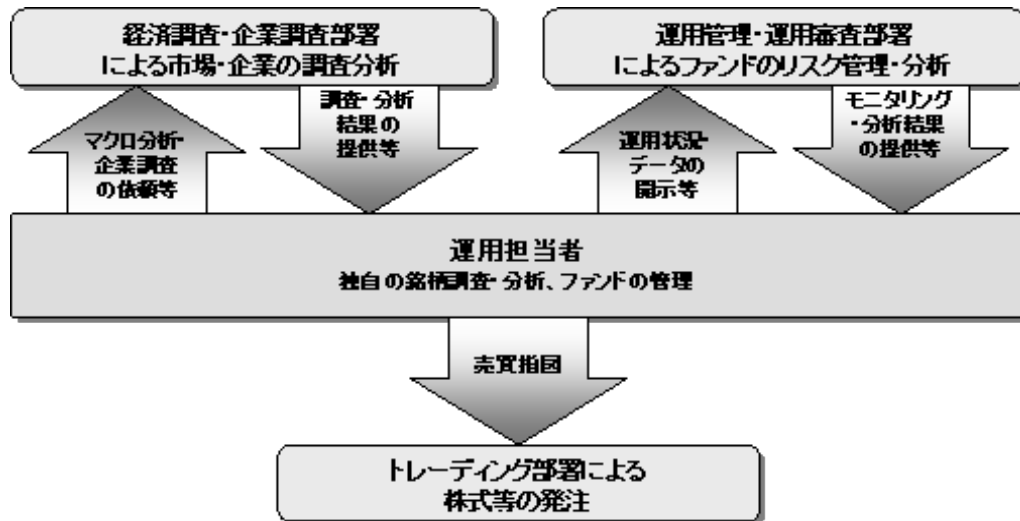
経済調査・企業調査部署
による市場・企業の調査分析

運用管理・運用審査部署
によるファンドのリスク管理・分析

マクロ分析・
企業調査
の依頼等

調査・分析
結果の
提供等

運用状況・
データの
開示等

モニタリング
・分析結果
の提供等

運用担当者
独自の銘柄調査・分析、ファンドの管理

売買指図

トレーディング部署による
株式等の発注